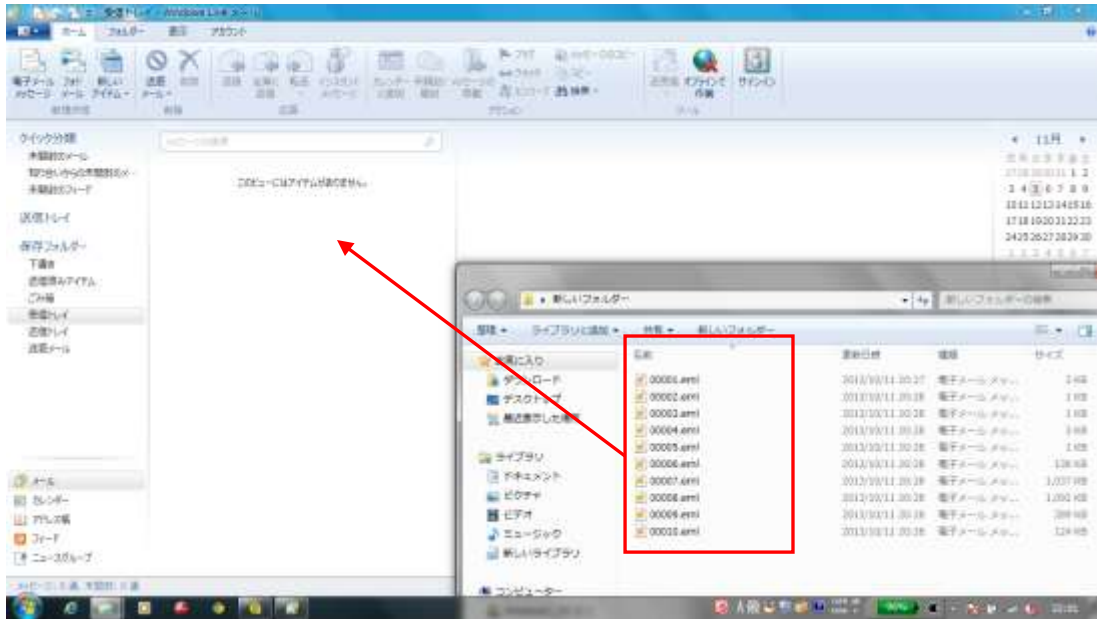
受信トレイ - Windows Live メール

ホーム フォルダー 表示 アカウント

電子メール メッセージ
フォト メール
新しい アイテム
送信 メール
削除
返信
全員に返信
転送
インスタント メッセージ
カレンダーに追加
予定表に追加
メッセージ
フラグ
ウォッチ
エンコード
コピー
検索
送受信
オフラインで作業
サインイン

クイック分類
未開封のメール
知り合いからの未開封のメール
未開封のフィード

送信トレイ

保存フォルダー
下書き
送信済みアイテム
ごみ箱
受信トレイ
送信トレイ
迷惑メール

このビューにはアイテムがありません。

11月

メール
カレンダー
アドレス帳
フィード
ニュースグループ

新しいフォルダー
新しいフォルダーの検索

整理
ライブラリに追加
共有
新しいフォルダー

お気に入り
ダウンロード
デスクトップ
最近表示した場所

ライブラリ
ドキュメント
ピクチャ
ビデオ
ミュージック
新しいライブラリ

コンピューター

| 名前 | 更新日時 | 種類 | サイズ |
|---|---|---|---|
| 00001.eml | 2013/10/11 20:27 | 電子メール メッ... | 2 KB |
| 00002.eml | 2013/10/11 20:28 | 電子メール メッ... | 1 KB |
| 00003.eml | 2013/10/11 20:28 | 電子メール メッ... | 1 KB |
| 00004.eml | 2013/10/11 20:28 | 電子メール メッ... | 3 KB |
| 00005.eml | 2013/10/11 20:28 | 電子メール メッ... | 1 KB |
| 00006.eml | 2013/10/11 20:28 | 電子メール メッ... | 138 KB |
| 00007.eml | 2013/10/11 20:28 | 電子メール メッ... | 1,037 KB |
| 00008.eml | 2013/10/11 20:28 | 電子メール メッ... | 1,092 KB |
| 00009.eml | 2013/10/11 20:28 | 電子メール メッ... | 269 KB |
| 00010.eml | 2013/10/11 20:28 | 電子メール メッ... | 124 KB |